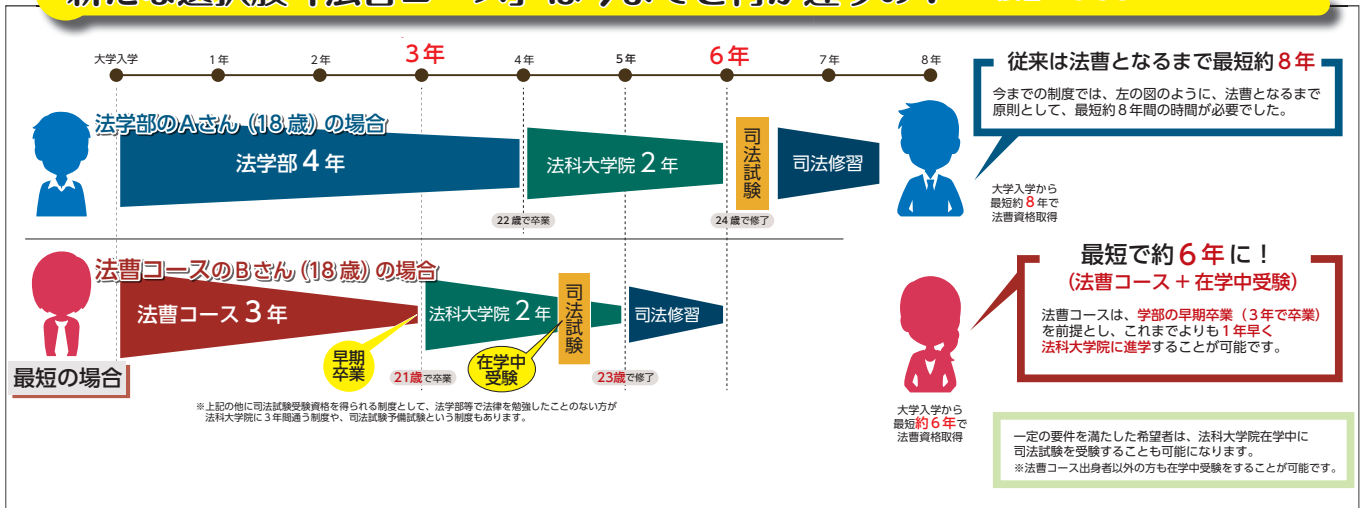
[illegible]

大学入学　1年　2年　3年　4年　5年　6年　7年　8年

法学部のAさん（18歳）の場合

法学部４年

法科大学院２年

司法試験

司法修習

22歳で卒業

24歳で修了

法曹コースのBさん（18歳）の場合

法曹コース３年

法科大学院２年

司法試験

司法修習

早期卒業

在学中受験

21歳で卒業

23歳で修了

最短の場合

※上記の他に司法試験受験資格を得られる制度として、法学部等で法律を勉強したことのない方が法科大学院に３年間通う制度や、司法試験予備試験という制度もあります。

従来は法曹となるまで最短約８年

今までの制度では、左の図のように、法曹となるまで原則として、最短約８年間の時間が必要でした。

大学入学から最短約８年で法曹資格取得

最短で約６年に！
（法曹コース＋在学中受験）

法曹コースは、学部の早期卒業（３年で卒業）を前提とし、これまでよりも１年早く法科大学院に進学することが可能です。

大学入学から最短約６年で法曹資格取得

一定の要件を満たした希望者は、法科大学院在学中に司法試験を受験することも可能になります。
※法曹コース出身者以外の方も在学中受験をすることが可能です。